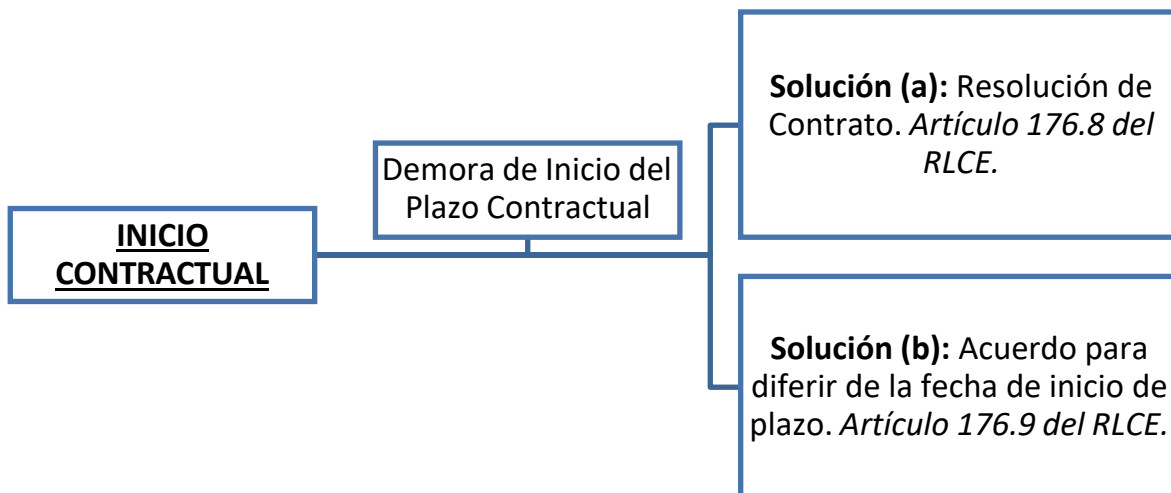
INICIO CONTRACTUAL

Demora de Inicio del Plazo Contractual

**Solución (a):** Resolución de Contrato. *Artículo 176.8 del RLCE.*

**Solución (b):** Acuerdo para diferir de la fecha de inicio de plazo. *Artículo 176.9 del RLCE.*